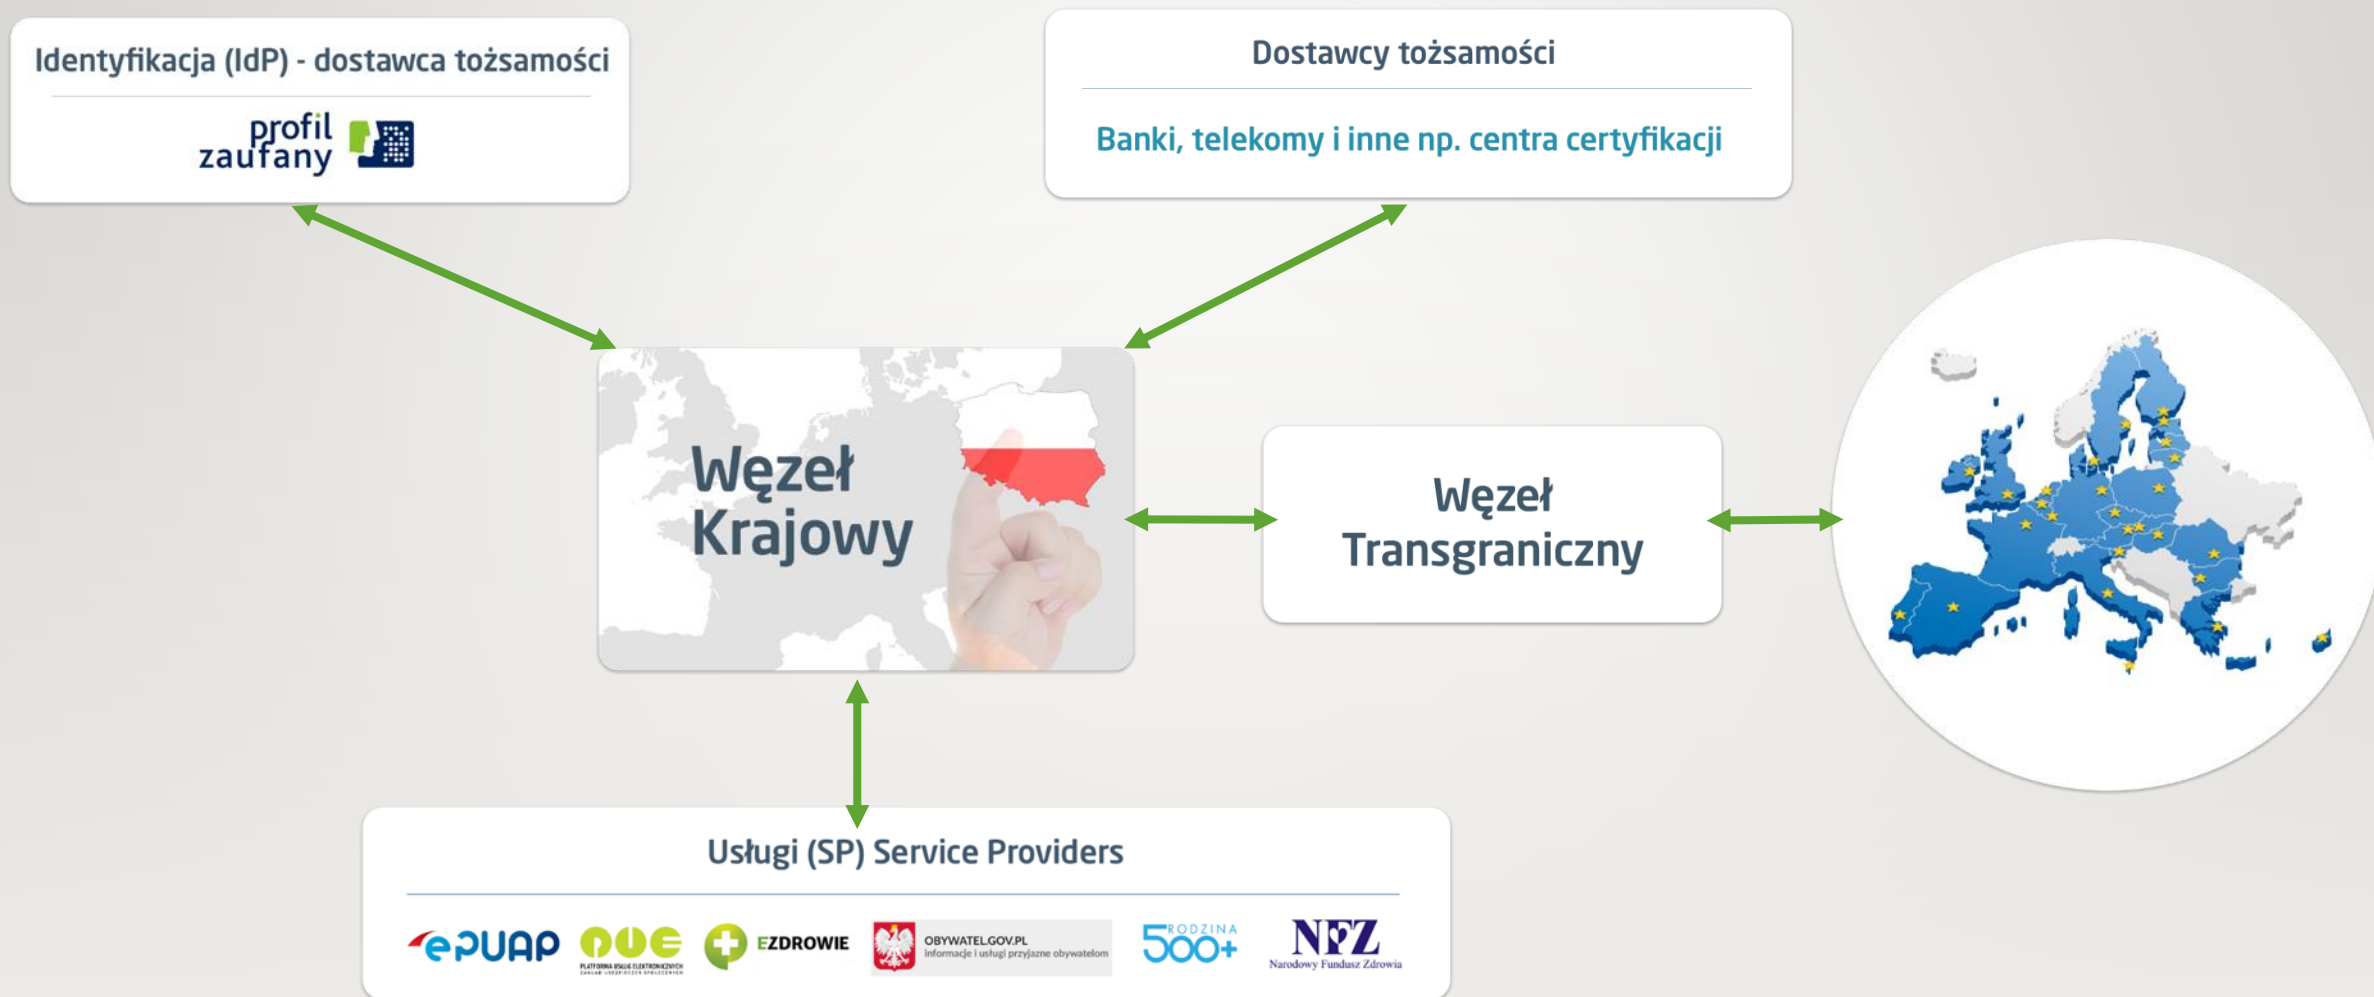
Identyfikacja (IdP) - dostawca tożsamości

profil zaufany

Dostawcy tożsamości

Banki, telekomy i inne np. centra certyfikacji

Węzeł Krajowy

Węzeł Transgraniczny

Usługi (SP) Service Providers

ePUAP

PUE
PLATFORMA USŁUG ELEKTRONICZNYCH
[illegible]

EZDROWIE

OBYWATEL.GOV.PL
informacje i usługi przyjazne obywatelom

RODZINA 500+

NFZ
Narodowy Fundusz Zdrowia